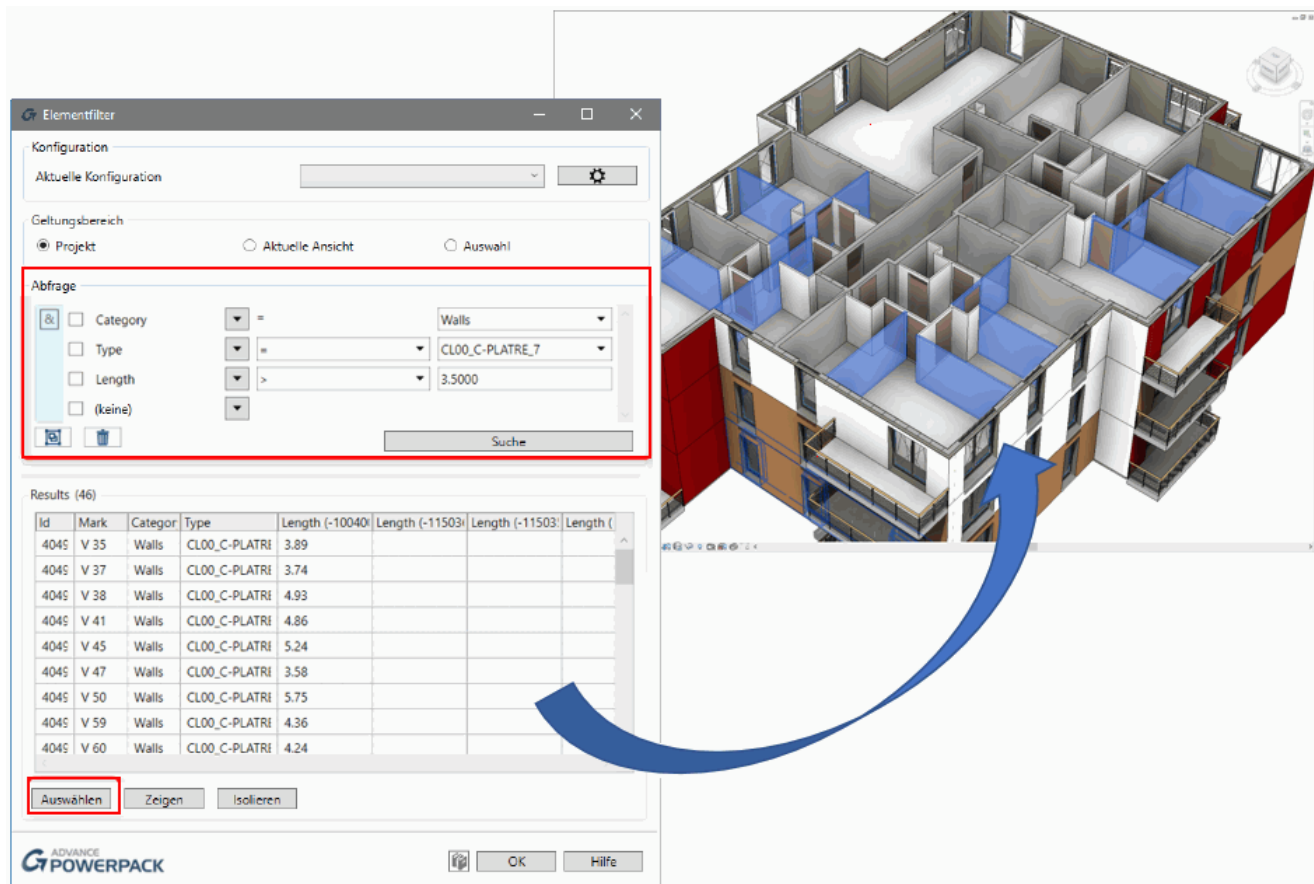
Elementfilter

Konfiguration

Aktuelle Konfiguration

Geltungsbereich

Projekt Aktuelle Ansicht Auswahl

Abfrage

| | | | |
|---|---|---|---|
| & Category | | = | Walls |
| Type | | = | CL00_C-PLATRE_7 |
| Length | | > | 3.5000 |
| (keine) | | | |

Suche

Results (46)

| Id | Mark | Categor | Type | Length (-10040 | Length (-11503 | Length (-11503 | Length ( |
|---|---|---|---|---|---|---|---|
| 4049 | V 35 | Walls | CL00_C-PLATRE | 3.89 | | | |
| 4049 | V 37 | Walls | CL00_C-PLATRE | 3.74 | | | |
| 4049 | V 38 | Walls | CL00_C-PLATRE | 4.93 | | | |
| 4049 | V 41 | Walls | CL00_C-PLATRE | 4.86 | | | |
| 4049 | V 45 | Walls | CL00_C-PLATRE | 5.24 | | | |
| 4049 | V 47 | Walls | CL00_C-PLATRE | 3.58 | | | |
| 4049 | V 50 | Walls | CL00_C-PLATRE | 5.75 | | | |
| 4049 | V 59 | Walls | CL00_C-PLATRE | 4.36 | | | |
| 4049 | V 60 | Walls | CL00_C-PLATRE | 4.24 | | | |

Auswählen Zeigen Isolieren

ADVANCE POWERPACK

OK Hilfe